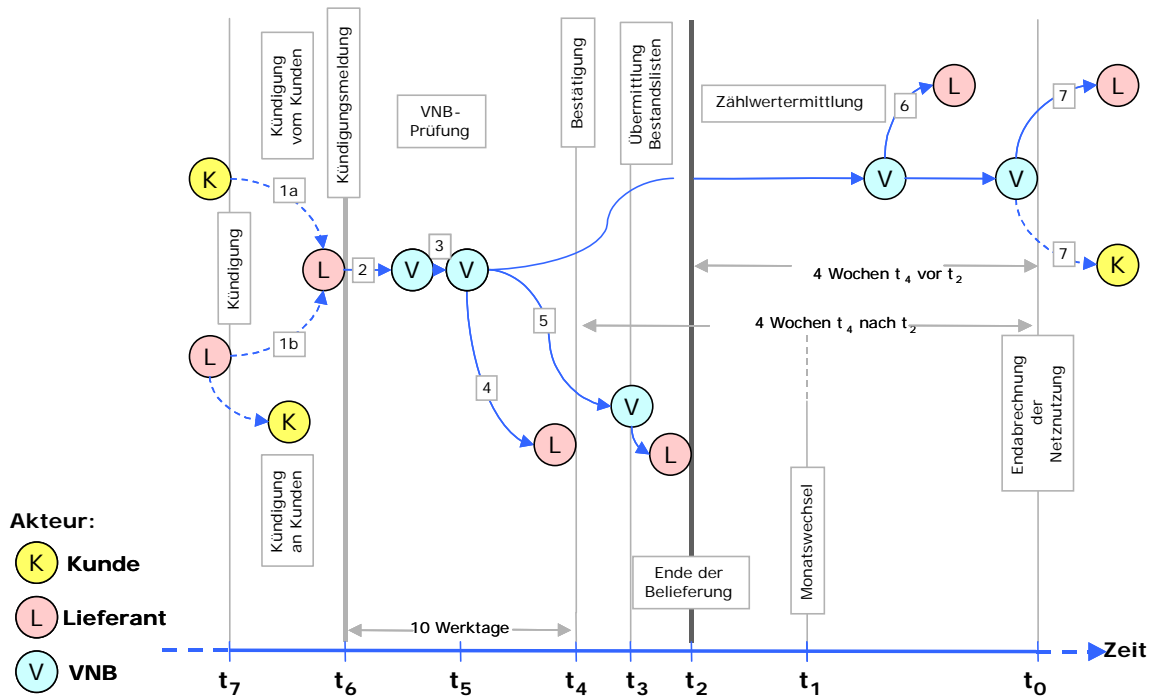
Kündigung vom Kunden

Kündigungsmeldung

VNB-Prüfung

Bestätigung

Übermittlung Bestandslisten

Zählwertermittlung

6

L

7

L

K

1a

V

V

Kündigung

L

2

V

3

V

7

K

4 Wochen $t_4$ vor $t_2$

5

4 Wochen $t_4$ nach $t_2$

L

1b

4

V

Endabrechnung der Netznutzung

K

L

L

Kündigung an Kunden

Monatswechsel

Akteur:

K Kunde

L Lieferant

V VNB

Ende der Belieferung

10 Werktage

Zeit

$t_7$ $t_6$ $t_5$ $t_4$ $t_3$ $t_2$ $t_1$ $t_0$